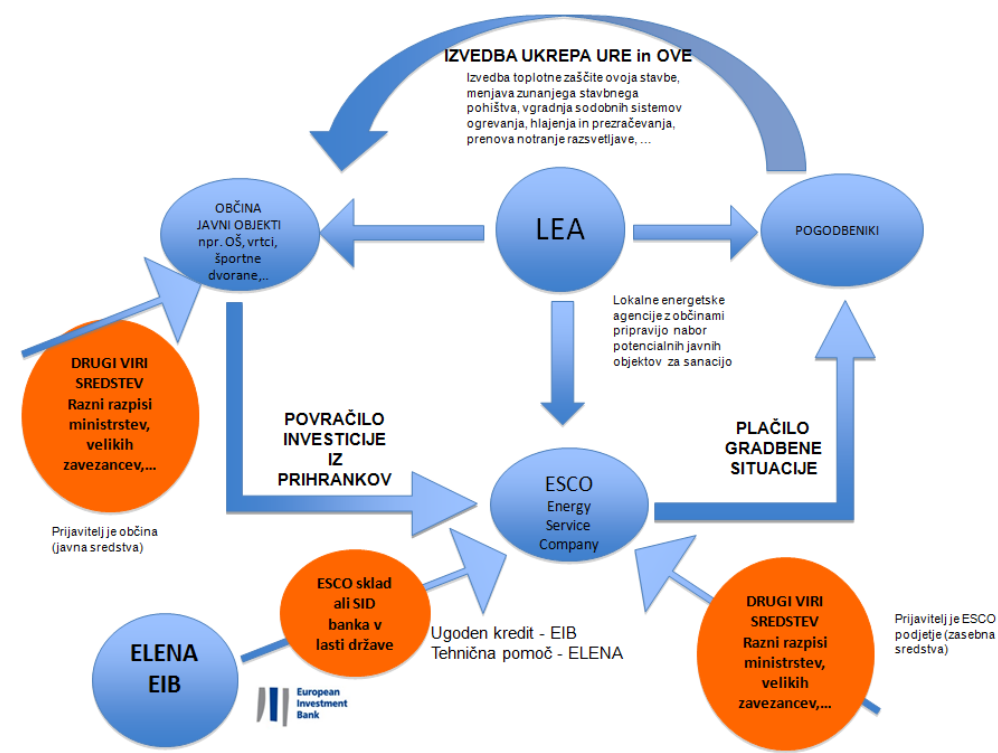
IZVEDBA UKREPA URE in OVE

Izvedba toplotne zaščite ovoja stavbe, menjava zunanjega stavbnega pohištva, vgradnja sodobnih sistemov ogrevanja, hlajenja in prezračevanja, prenova notranje razsvetljave, ...

OBČINA JAVNI OBJEKTI npr. OŠ, vrtci, športne dvorane,..

LEA

POGODBENIKI

Lokalne energetske agencije z občinami pripravijo nabor potencialnih javnih objektov za sanacijo

DRUGI VIRI SREDSTEV Razni razpisi ministrstev, velikih zavezancev,...

Prijavitelj je občina (javna sredstva)

POVRAČILO INVESTICIJE IZ PRIHRANKOV

ESCO Energy Service Company

PLAČILO GRADBENE SITUACIJE

ESCO sklad ali SID banka v lasti države

Ugoden kredit - EIB
Tehnična pomoč - ELENA

ELENA EIB

European Investment Bank

DRUGI VIRI SREDSTEV Razni razpisi ministrstev, velikih zavezancev,...

Prijavitelj je ESCO podjetje (zasebna sredstva)